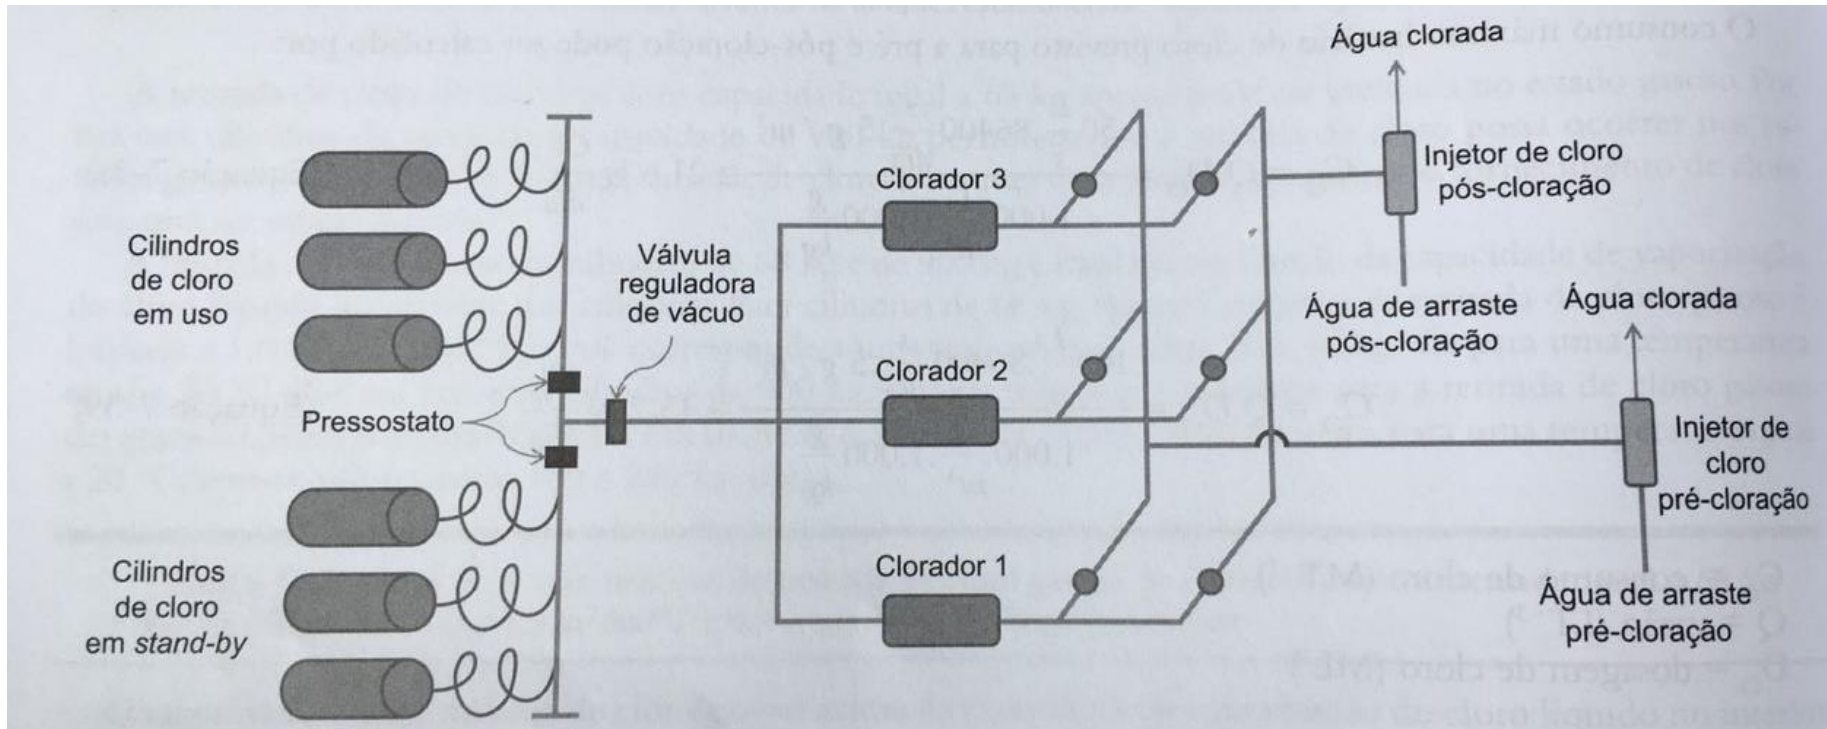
Água clorada

Injetor de cloro pós-cloração

Clorador 3

Cilindros de cloro em uso

Válvula reguladora de vácuo

Água de arraste pós-cloração

Água clorada

Clorador 2

Pressostato

Injetor de cloro pré-cloração

Clorador 1

Cilindros de cloro em stand-by

Água de arraste pré-cloração